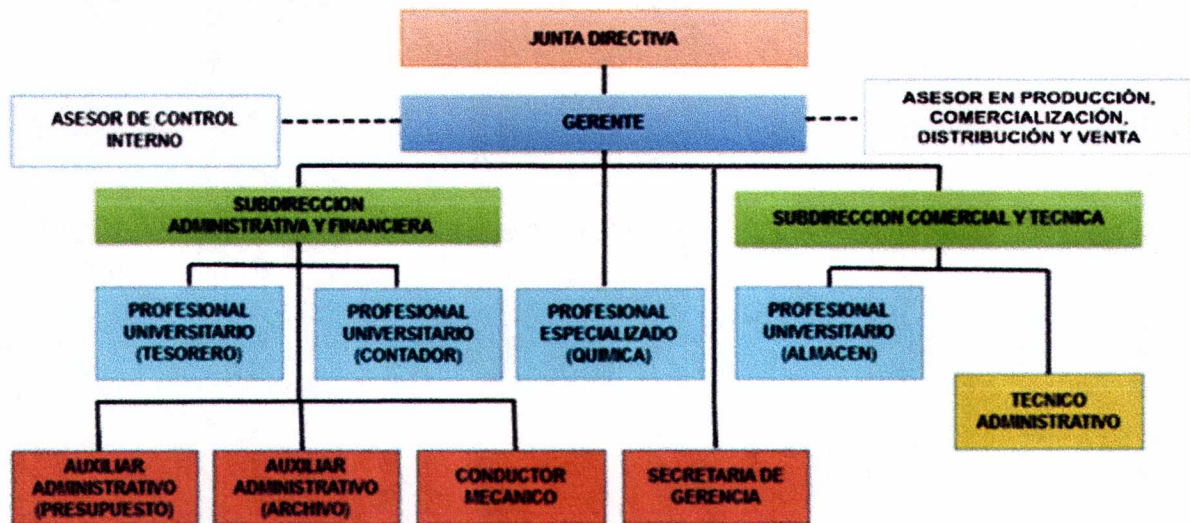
JUNTA DIRECTIVA

ASESOR DE CONTROL INTERNO

GERENTE

ASESOR EN PRODUCCIÓN, COMERCIALIZACIÓN, DISTRIBUCIÓN Y VENTA

SUBDIRECCION ADMINISTRATIVA Y FINANCIERA

SUBDIRECCION COMERCIAL Y TECNICA

PROFESIONAL UNIVERSITARIO (TESORERO)

PROFESIONAL UNIVERSITARIO (CONTADOR)

PROFESIONAL ESPECIALIZADO (QUIMICA)

PROFESIONAL UNIVERSITARIO (ALMACEN)

TECNICO ADMINISTRATIVO

AUXILIAR ADMINISTRATIVO (PRESUPUESTO)

AUXILIAR ADMINISTRATIVO (ARCHIVO)

CONDUCTOR MECANICO

SECRETARIA DE GERENCIA